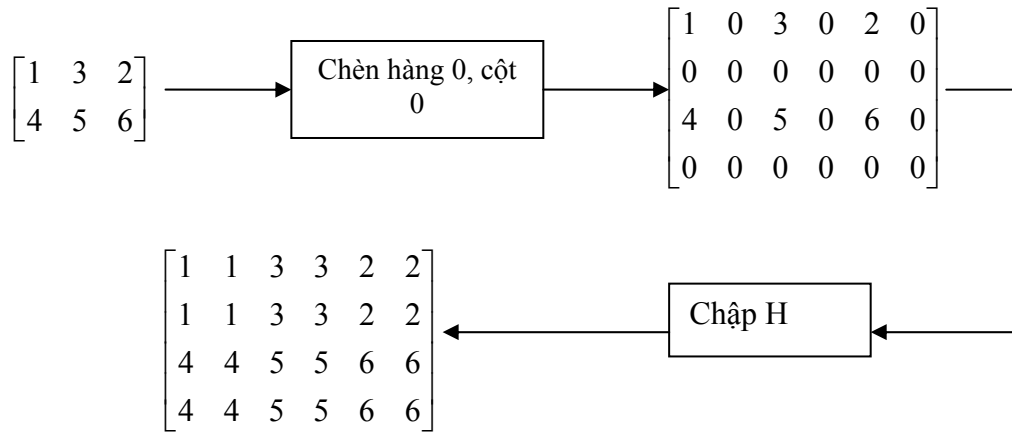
$\begin{bmatrix} 1 & 3 & 2 \\ 4 & 5 & 6 \end{bmatrix}$

Chèn hàng 0, cột 0

$\begin{bmatrix} 1 & 0 & 3 & 0 & 2 & 0 \\ 0 & 0 & 0 & 0 & 0 & 0 \\ 4 & 0 & 5 & 0 & 6 & 0 \\ 0 & 0 & 0 & 0 & 0 & 0 \end{bmatrix}$

Chập H

$\begin{bmatrix} 1 & 1 & 3 & 3 & 2 & 2 \\ 1 & 1 & 3 & 3 & 2 & 2 \\ 4 & 4 & 5 & 5 & 6 & 6 \\ 4 & 4 & 5 & 5 & 6 & 6 \end{bmatrix}$